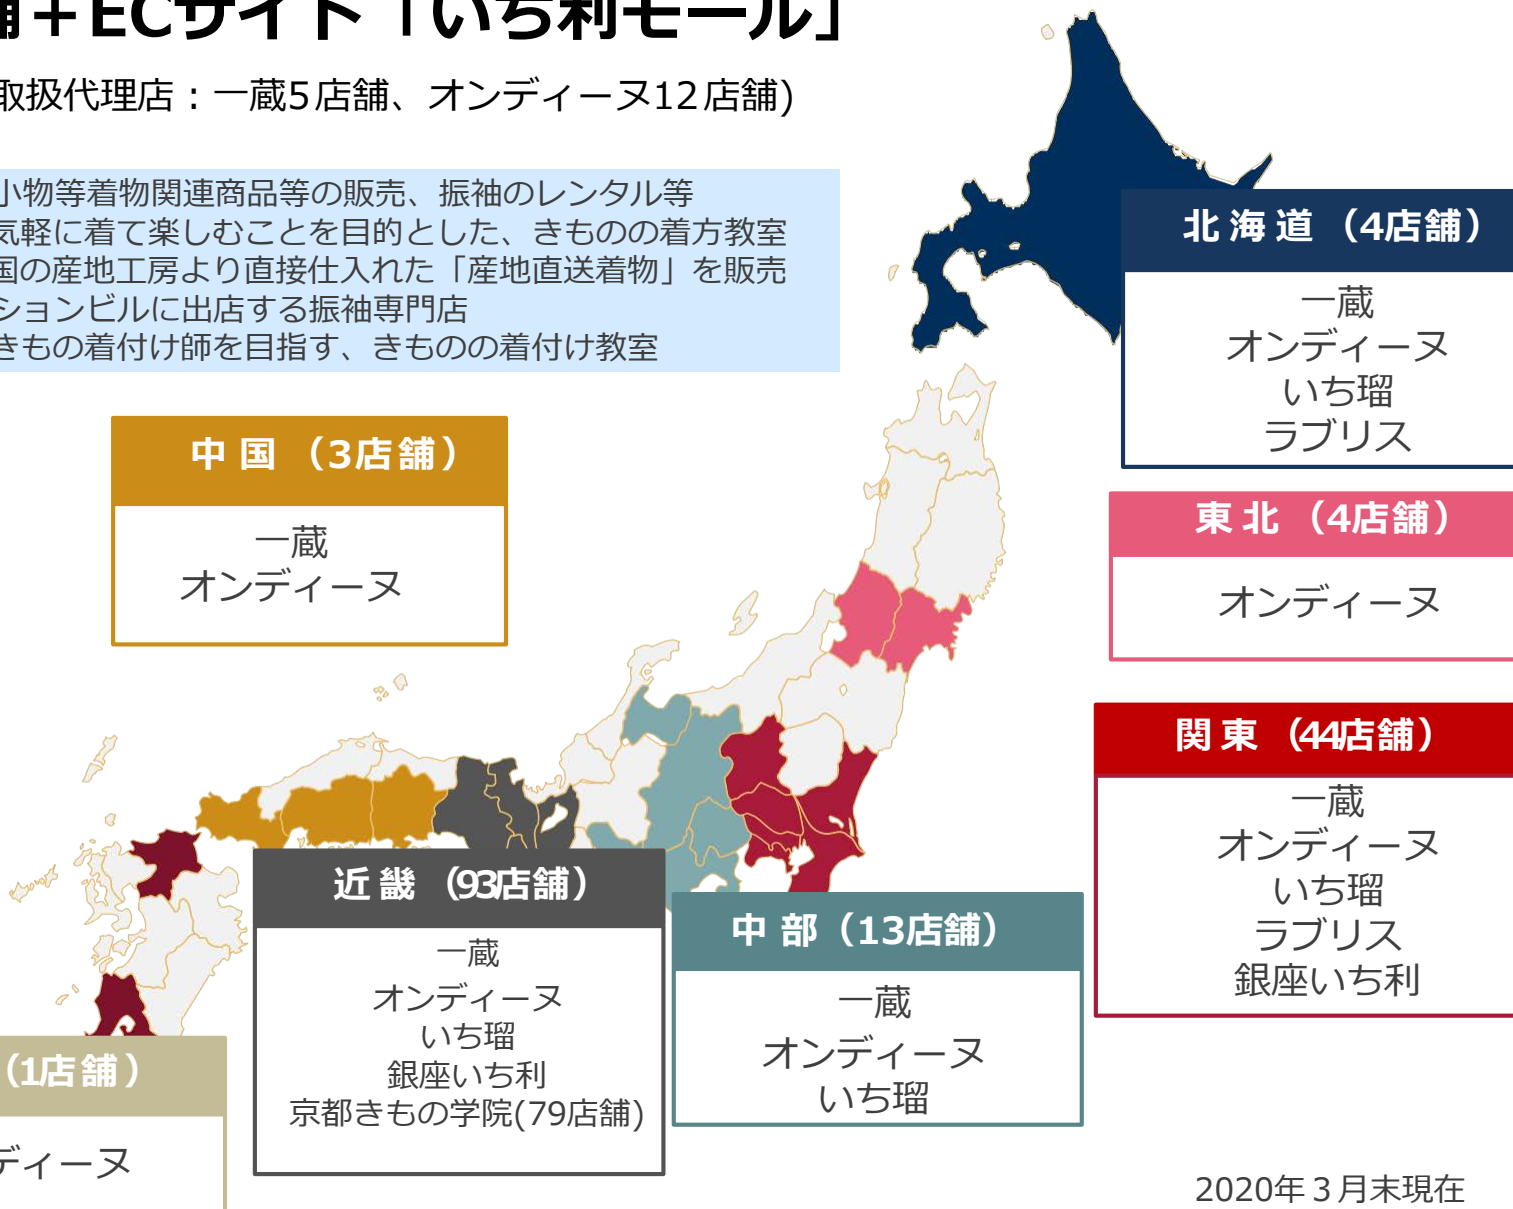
舗＋ECサイト「いち利モール」

取扱代理店：一蔵5店舗、オンディーヌ12店舗)

小物等着物関連商品等の販売、振袖のレンタル等
気軽に着て楽しむことを目的とした、きものの着方教室
国の産地工房より直接仕入れた「産地直送着物」を販売
ションビルに出店する振袖専門店
きもの着付け師を目指す、きものの着付け教室

北海道（4店舗）
一蔵
オンディーヌ
いち瑠
ラブリス

中国（3店舗）
一蔵
オンディーヌ

東北（4店舗）
オンディーヌ

関東（44店舗）
一蔵
オンディーヌ
いち瑠
ラブリス
銀座いち利

近畿（93店舗）
一蔵
オンディーヌ
いち瑠
銀座いち利
京都きもの学院(79店舗)

中部（13店舗）
一蔵
オンディーヌ
いち瑠

（1店舗）
ディーヌ

2020年３月末現在